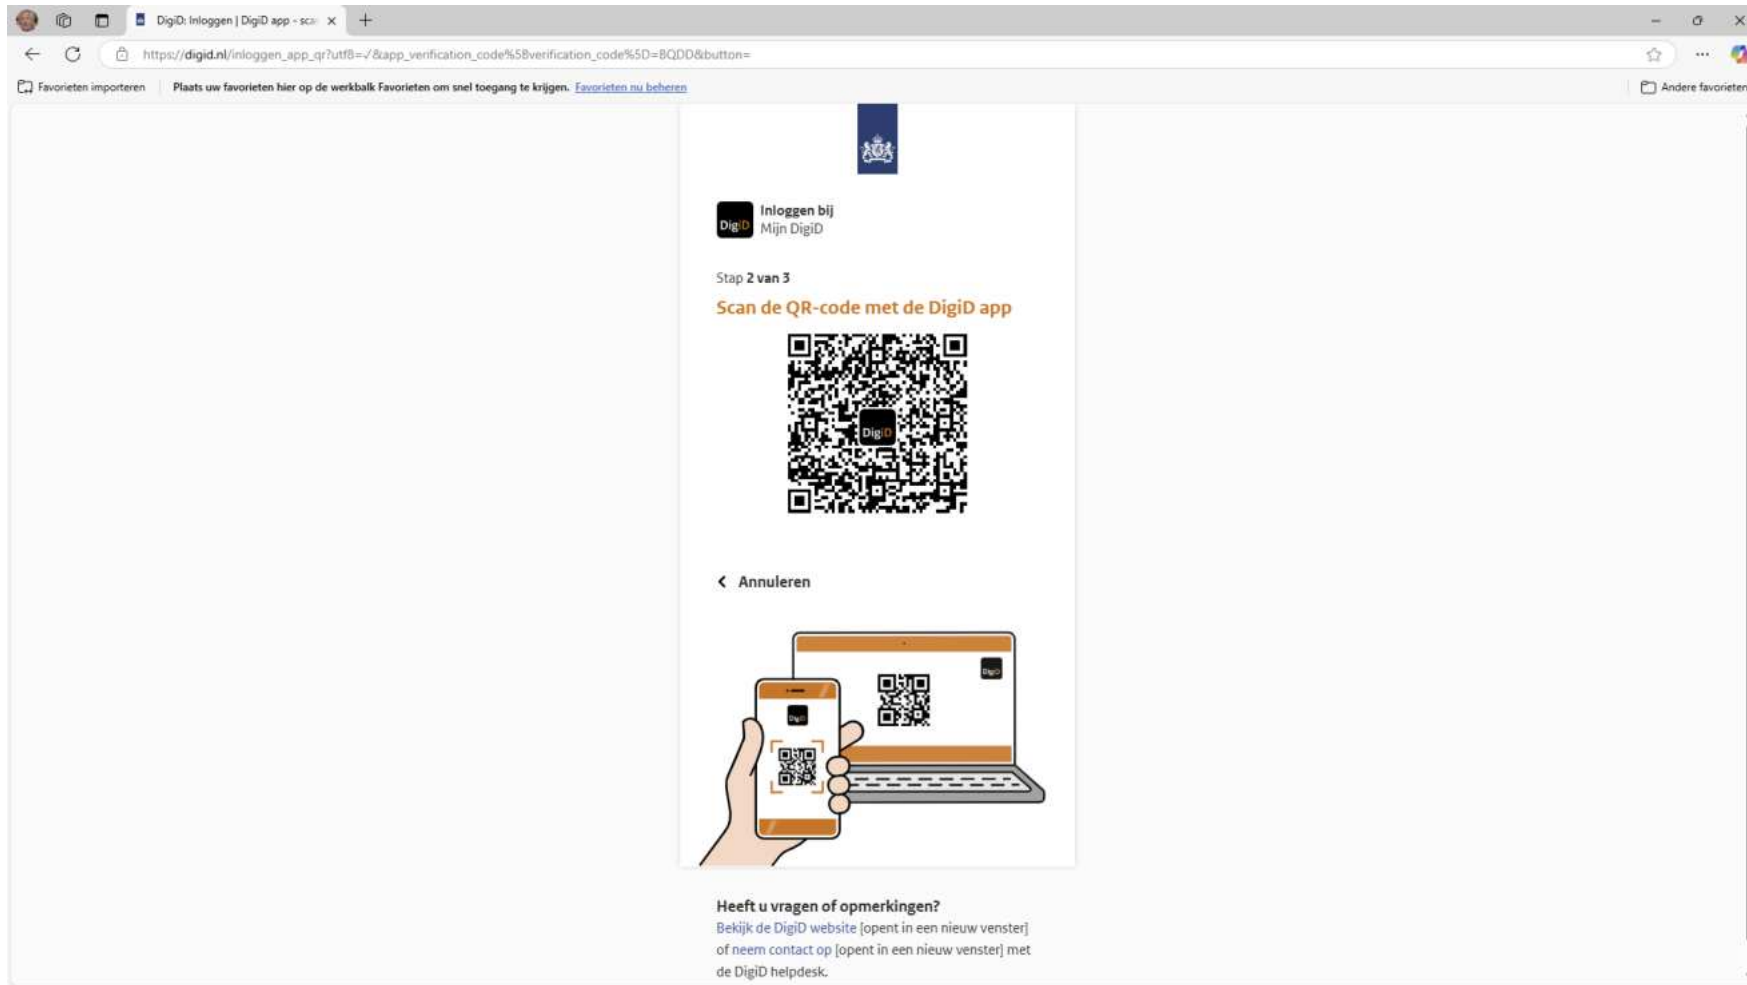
DigiD: Inloggen | DigiD app - sca

https://digid.nl/inloggen_app_qr?utf8=✓&app_verification_code%5Bverification_code%5D=BQDD&button=

Favorieten importeren | Plaats uw favorieten hier op de werkbalk Favorieten om snel toegang te krijgen. Favorieten nu beheren

Andere favorieten

DigiD Inloggen bij
Mijn DigiD

Stap 2 van 3

Scan de QR-code met de DigiD app

DigiD

Annuleren

DigiD

DigiD

Heeft u vragen of opmerkingen?
Bekijk de DigiD website [opent in een nieuw venster] of neem contact op [opent in een nieuw venster] met de DigiD helpdesk.